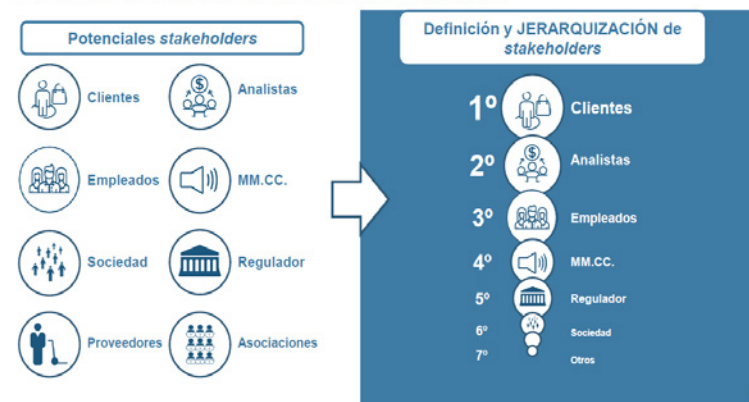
Potenciales *stakeholders*

Clientes

Analistas

Empleados

MM.CC.

Sociedad

Regulador

Proveedores

Asociaciones

Definición y JERARQUIZACIÓN de *stakeholders*

1º Clientes

2º Analistas

3º Empleados

4º MM.CC.

5º Regulador

6º Sociedad

7º Otros